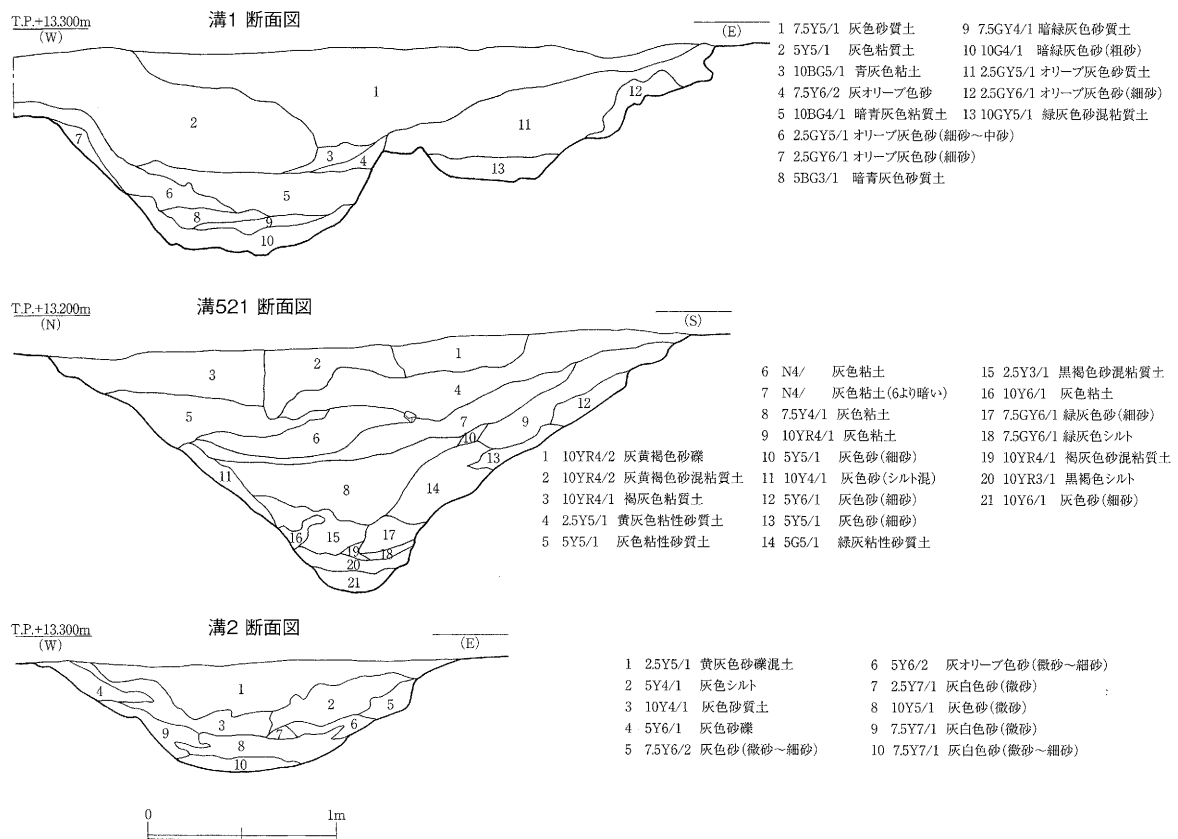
T.P.+13.300m
(W)

溝1 断面図

(E)

1
2
7
3
4
11
12
13
6
5
8
9
10

1 7.5Y5/1 灰色砂質土
2 5Y5/1 灰色粘質土
3 10BG5/1 青灰色粘土
4 7.5Y6/2 灰オリーブ色砂
5 10BG4/1 暗青灰色粘質土
6 2.5GY5/1 オリーブ灰色砂(細砂～中砂)
7 2.5GY6/1 オリーブ灰色砂(細砂)
8 5BG3/1 暗青灰色砂質土
9 7.5GY4/1 暗緑灰色砂質土
10 10G4/1 暗緑灰色砂(粗砂)
11 2.5GY5/1 オリーブ灰色砂質土
12 2.5GY6/1 オリーブ灰色砂(細砂)
13 10GY5/1 緑灰色砂混粘質土

T.P.+13.200m
(N)

溝521 断面図

(S)

1
2
3
4
5
6
7
10
9
12
13
11
8
14
16
15
19
17
18
20
21

1 10YR4/2 灰黄褐色砂礫
2 10YR4/2 灰黄褐色砂混粘質土
3 10YR4/1 褐灰色粘質土
4 2.5Y5/1 黄灰色粘性砂質土
5 5Y5/1 灰色粘性砂質土
6 N4/ 灰色粘土
7 N4/ 灰色粘土(6より暗い)
8 7.5Y4/1 灰色粘土
9 10YR4/1 灰色粘土
10 5Y5/1 灰色砂(細砂)
11 10Y4/1 灰色砂(シルト混)
12 5Y6/1 灰色砂(細砂)
13 5Y5/1 灰色砂(細砂)
14 5G5/1 緑灰粘性砂質土
15 2.5Y3/1 黒褐色砂混粘質土
16 10Y6/1 灰色粘土
17 7.5GY6/1 緑灰色砂(細砂)
18 7.5GY6/1 緑灰色シルト
19 10YR4/1 褐灰色砂混粘質土
20 10YR3/1 黒褐色シルト
21 10Y6/1 灰色砂(細砂)

T.P.+13.300m
(W)

溝2 断面図

(E)

4
1
2
5
6
9
3
7
8
10

1 2.5Y5/1 黄灰色砂礫混土
2 5Y4/1 灰色シルト
3 10Y4/1 灰色砂質土
4 5Y6/1 灰色砂礫
5 7.5Y6/2 灰色砂(微砂～細砂)
6 5Y6/2 灰オリーブ色砂(微砂～細砂)
7 2.5Y7/1 灰白色砂(微砂)
8 10Y5/1 灰色砂(微砂)
9 7.5Y7/1 灰白色砂(微砂)
10 7.5Y7/1 灰白色砂(微砂～細砂)

0
1m